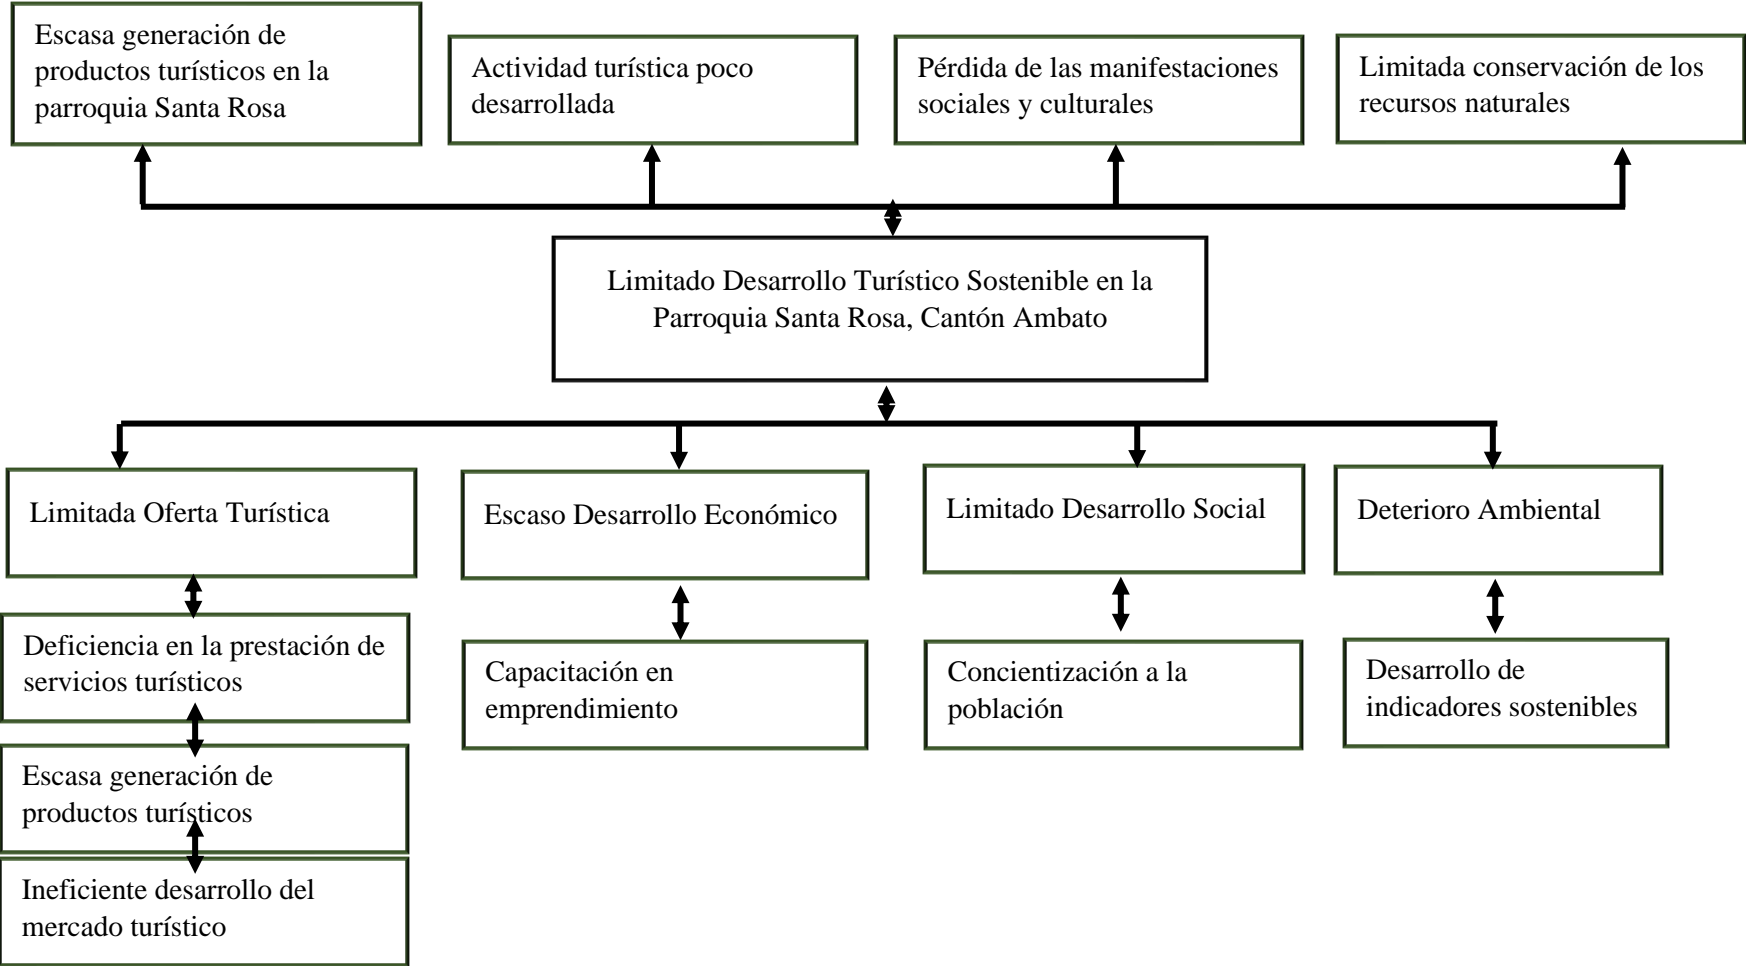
Escasa generación de productos turísticos en la parroquia Santa Rosa

Actividad turística poco desarrollada

Pérdida de las manifestaciones sociales y culturales

Limitada conservación de los recursos naturales

Limitado Desarrollo Turístico Sostenible en la Parroquia Santa Rosa, Cantón Ambato

Limitada Oferta Turística

Escaso Desarrollo Económico

Limitado Desarrollo Social

Deterioro Ambiental

Deficiencia en la prestación de servicios turísticos

Capacitación en emprendimiento

Concientización a la población

Desarrollo de indicadores sostenibles

Escasa generación de productos turísticos

Ineficiente desarrollo del mercado turístico